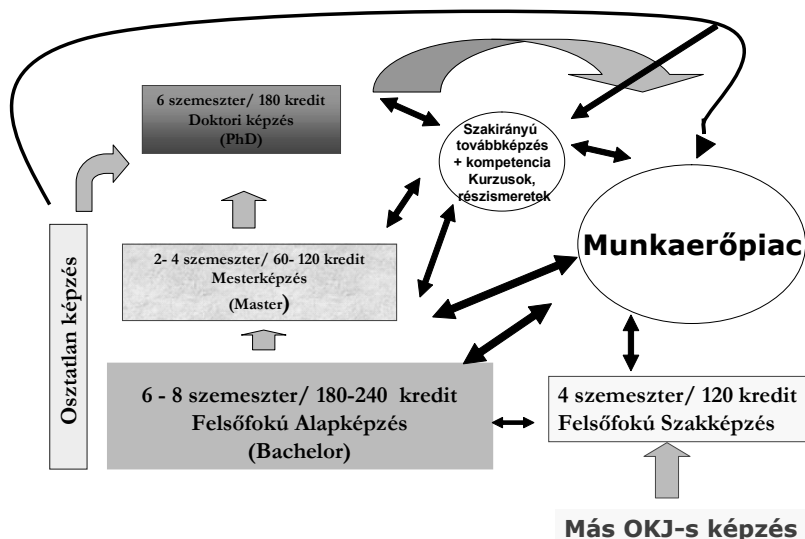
6 szemeszter/ 180 kredit
Doktori képzés
(PhD)

Szakirányú továbbképzés + kompetencia Kurzusok, részismeretek

Osztatlan képzés

2- 4 szemeszter/ 60- 120 kredit
Mesterképzés
(Master)

Munkaerőpiac

6 - 8 szemeszter/ 180-240 kredit
Felsőfokú Alapképzés
(Bachelor)

4 szemeszter/ 120 kredit
Felsőfokú Szakképzés

Más OKJ-s képzés